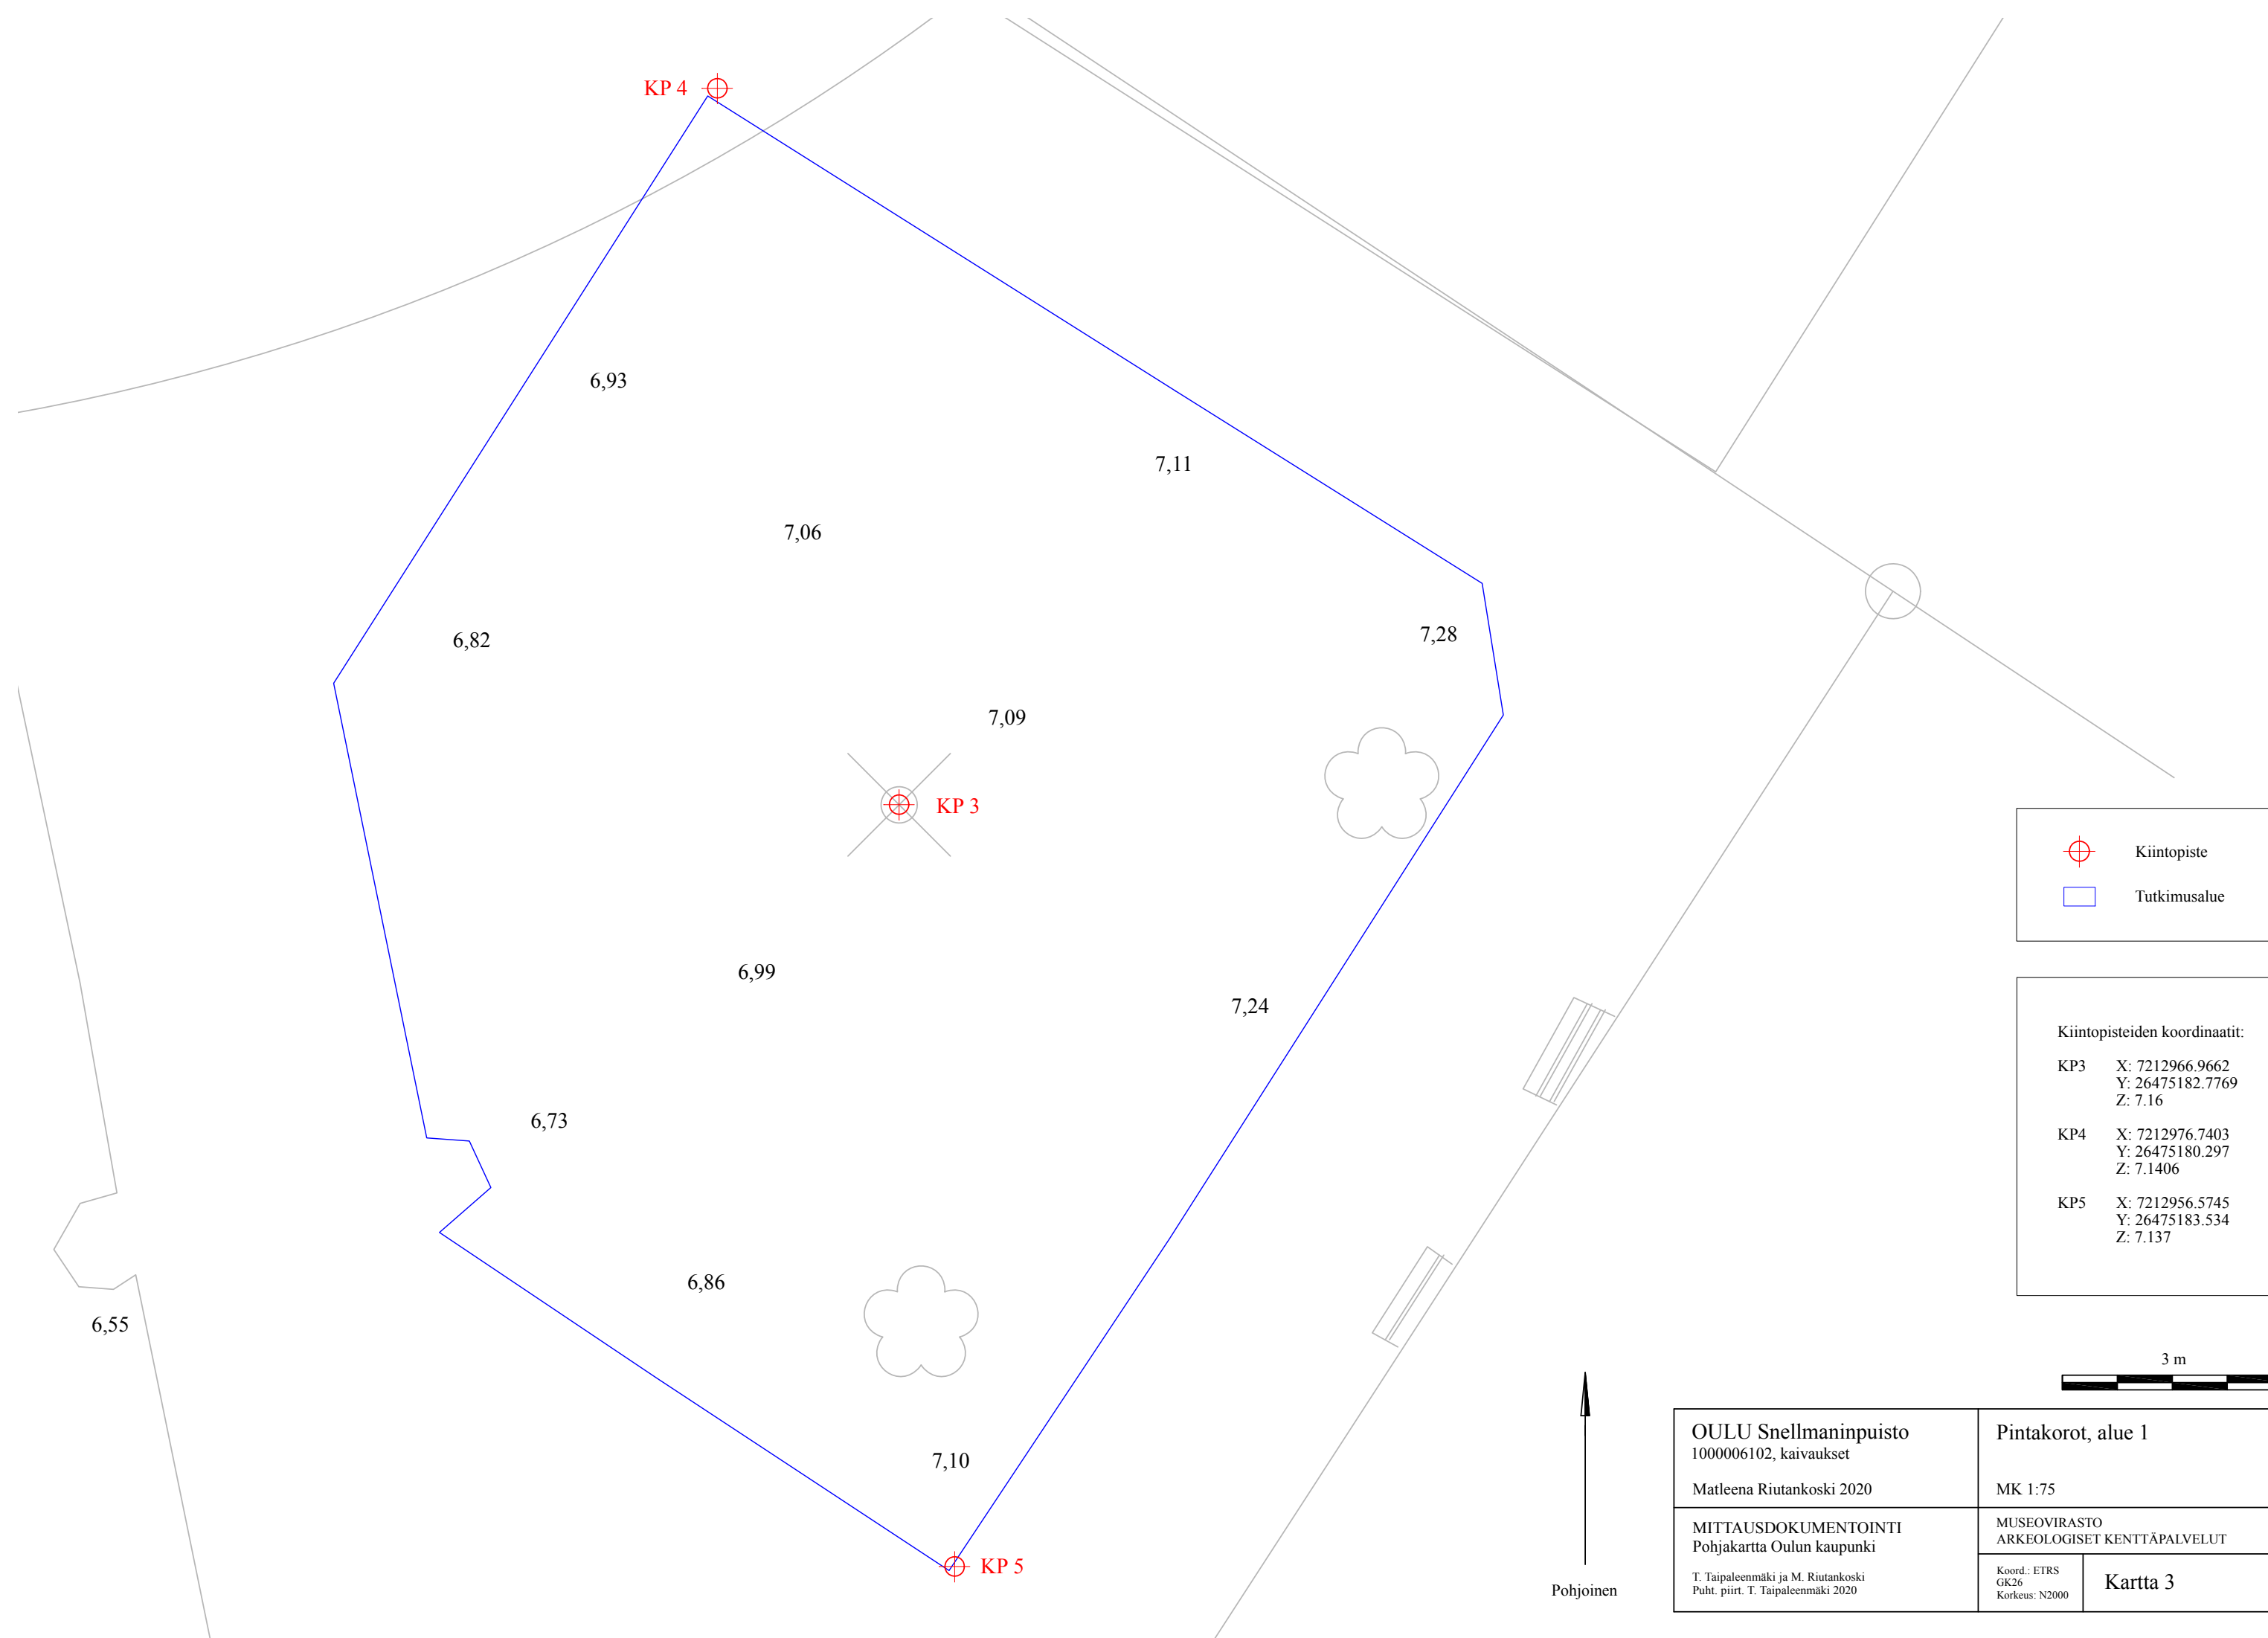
KP 4

6,93

7,11

7,06

6,82

7,28

7,09

KP 3

6,99

7,24

6,73

6,86

6,55

7,10

KP 5

Kiintopiste

Tutkimusalue

Kiintopisteiden koordinaatit:

KP3 X: 7212966.9662
Y: 26475182.7769
Z: 7.16

KP4 X: 7212976.7403
Y: 26475180.297
Z: 7.1406

KP5 X: 7212956.5745
Y: 26475183.534
Z: 7.137

3 m

Pohjoinen

OULU Snellmaninpuisto
1000006102, kaivaukset

Matleena Riutankoski 2020

Pintakorot, alue 1

MK 1:75

MITTAUSDOKUMENTOINTI
Pohjakartta Oulun kaupunki

T. Taipaleenmäki ja M. Riutankoski
Puht. piirt. T. Taipaleenmäki 2020

MUSEOVIRASTO
ARKEOLOGISET KENTTÄPALVELUT

Koord.: ETRS
GK26
Korkeus: N2000

Kartta 3